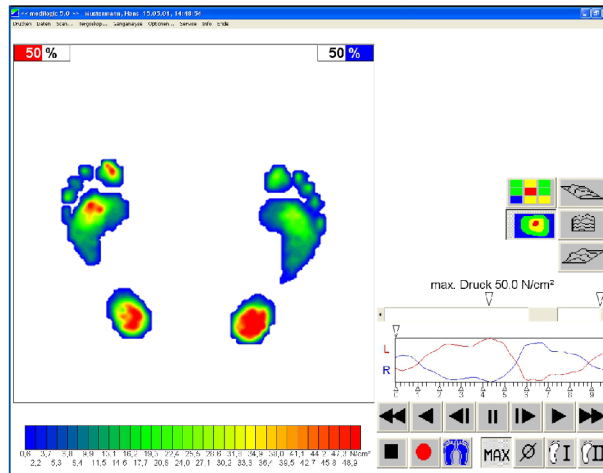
>> medilogic 5.0 << Mustermann, Hans 15.03.01, 14:48 St

Drucken Daten Scan... Vergleich... Ganganalyse Optionen... Service Info Ende

50 %

50 %

max. Druck 50.0 N/cm²

L

R

MAX

Ø

0,6 3,7 6,8 9,9 13,1 16,2 19,3 22,4 25,5 28,6 31,8 34,9 38,0 41,1 44,2 47,3 N/cm²
2,2 5,3 8,4 11,5 14,6 17,7 20,8 24,0 27,1 30,2 33,3 36,4 39,5 42,7 45,8 48,9